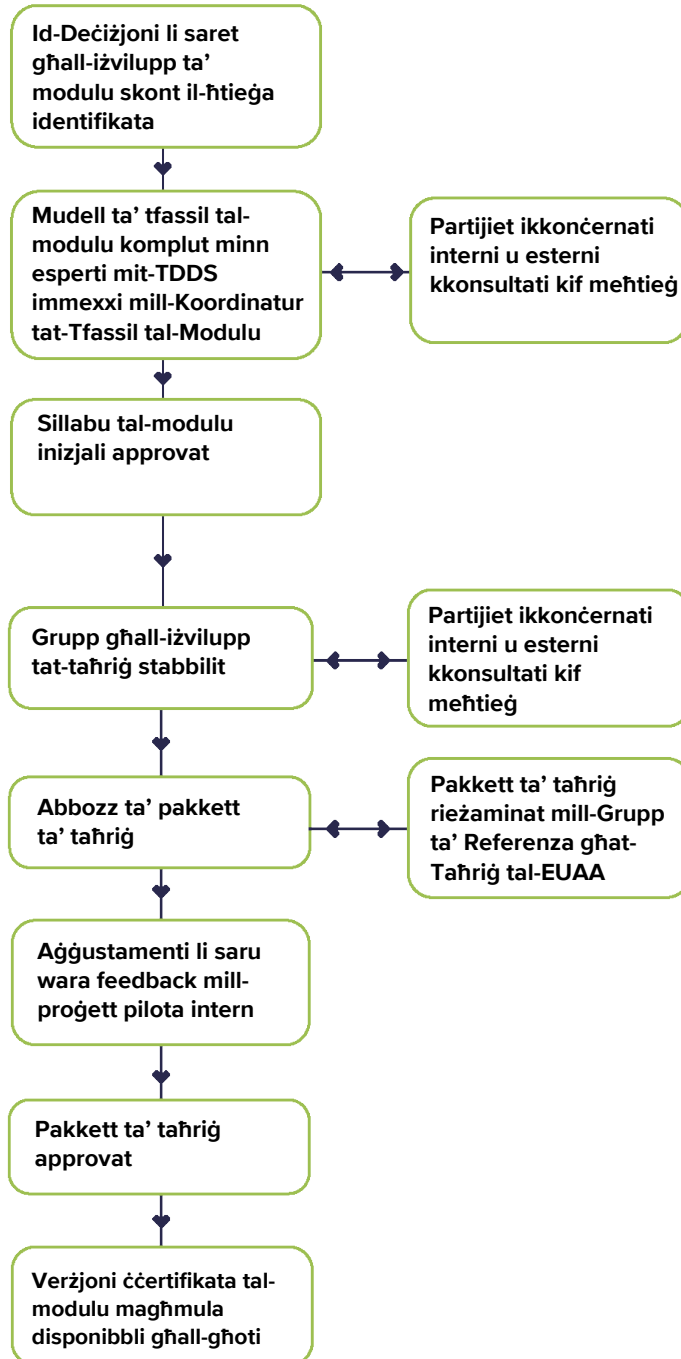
Id-Deċiżjoni li saret għall-iżvilupp ta' modulu skont il-ħtieġa identifikata

Mudell ta' tfassil tal-modulu komplut minn esperti mit-TDDS immexxi mill-Koordinatur tat-Tfassil tal-Modulu

Partijiet ikkonċernati interni u esterni kkonsultati kif meħtieġ

Sillabu tal-modulu inizjali approvat

Grupp għall-iżvilupp tat-taħriġ stabbilit

Partijiet ikkonċernati interni u esterni kkonsultati kif meħtieġ

Abbozz ta' pakkett ta' taħriġ

Pakkett ta' taħriġ rieżaminat mill-Grupp ta' Referenza għat-Taħriġ tal-EUAA

Aġġustamenti li saru wara feedback mill-proġett pilota intern

Pakkett ta' taħriġ approvat

Verżjoni ċċertifikata tal-modulu magħmula disponibbli għall-għoti